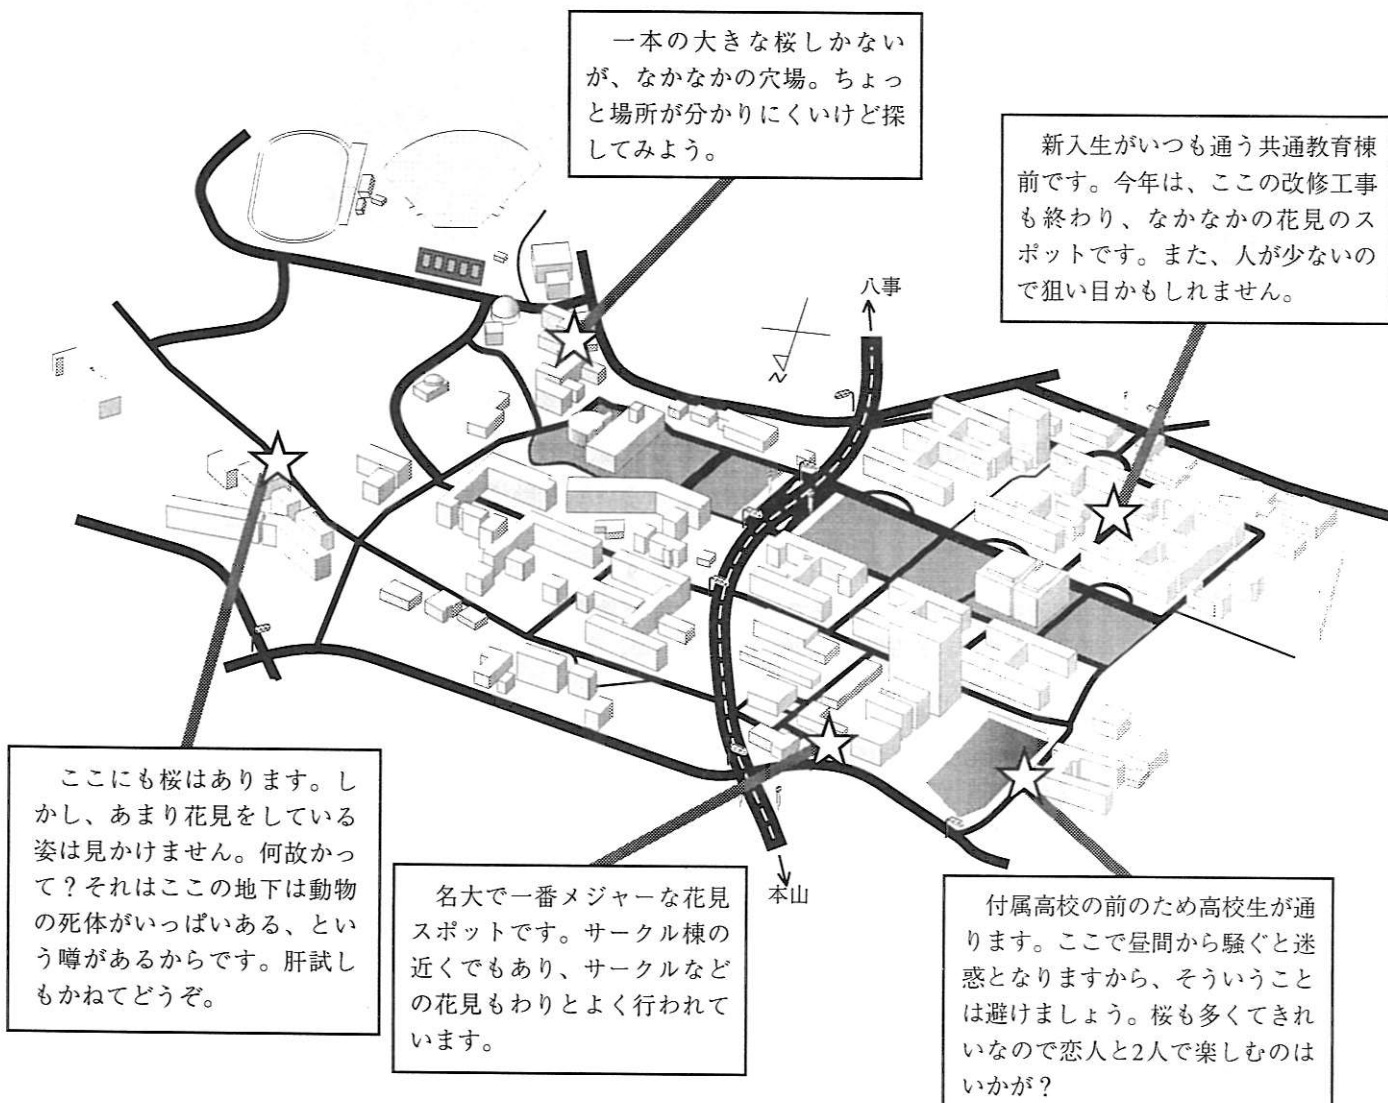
一本の大きな桜しかないが、なかなかの穴場。ちょっと場所が分かりにくいけど探してみよう。

新入生がいつも通う共通教育棟前です。今年は、ここの改修工事も終わり、なかなかの花見のスポットです。また、人が少ないので狙い目かもしれません。

八事

N

ここにも桜はあります。しかし、あまり花見をしている姿は見かけません。何故かって？それはここの地下は動物の死体がいっぱいある、という噂があるからです。肝試しもかねてどうぞ。

名大で一番メジャーな花見スポットです。サークル棟の近くでもあり、サークルなどの花見もわりとよく行われています。

本山

付属高校の前のため高校生が通ります。ここで昼間から騒ぐと迷惑となりますから、そういうことは避けましょう。桜も多くてきれいなので恋人と2人で楽しむのはいかが？